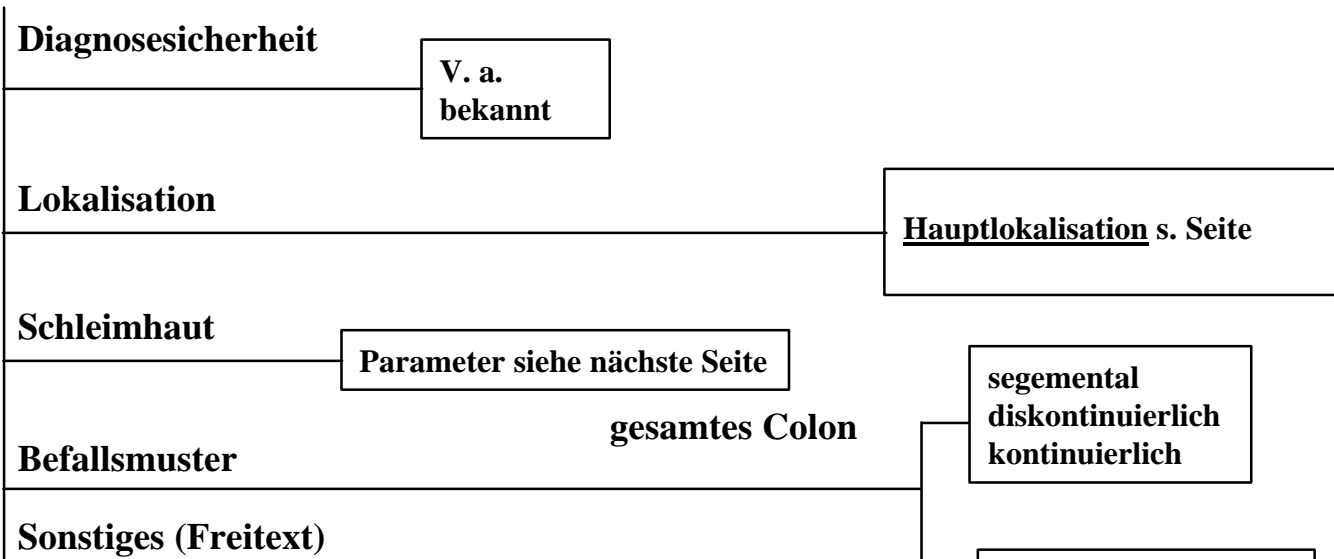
Diagnosesicherheit

V. a.
bekannt

Lokalisation

Hauptlokalisation s. Seite

Schleimhaut

Parameter siehe nächste Seite

gesamtes Colon

segemental
diskontinuierlich
kontinuierlich

Befallsmuster

Sonstiges (Freitext)